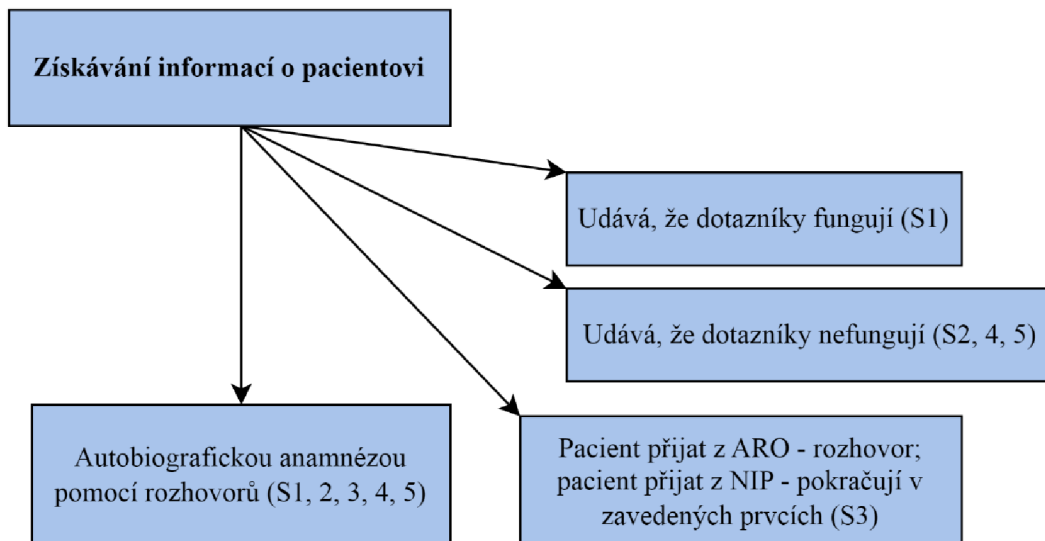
Získávání informací o pacientovi

Udává, že dotazníky fungují (S1)

Udává, že dotazníky nefungují (S2, 4, 5)

Autobiografickou anamnézou pomocí rozhovorů (S1, 2, 3, 4, 5)

Pacient přijat z ARO - rozhovor; pacient přijat z NIP - pokračují v zavedených prvcích (S3)